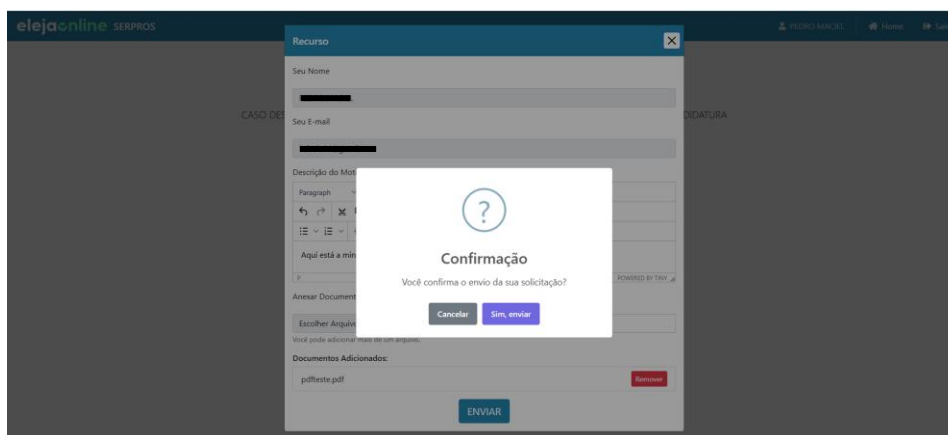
elejaonline SERPROS

PEDRO MACIEL Home Sai

Recurso

Seu Nome

Seu E-mail

CASO DE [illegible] DIDATURA

Descrição do Mot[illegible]

Paragraph

Aqui está a min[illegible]

P

POWERED BY TINY

Anexar Document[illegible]

Escolher Arquiv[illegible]

Você pode adicionar mais de um arquivo.

Documentos Adicionados:

pdfteste.pdf

Remover

ENVIAR

?

Confirmação

Você confirma o envio da sua solicitação?

Cancelar

Sim, enviar